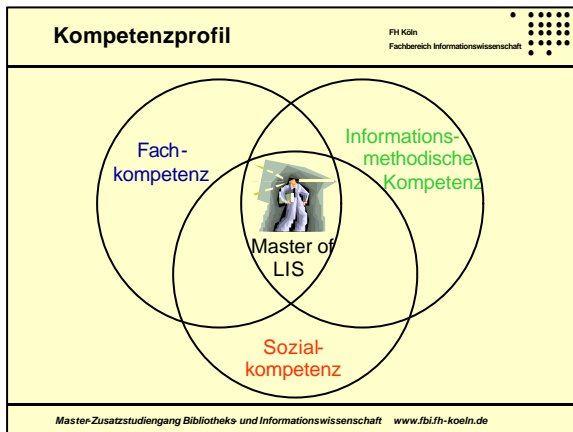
Kompetenzprofil

FH Köln
Fachbereich Informationswissenschaft

Fachkompetenz

Informationsmethodische Kompetenz

Master of LIS

Sozialkompetenz

Master-Zusatzstudiengang Bibliotheks- und Informationswissenschaft www.fbi.fh-koeln.de